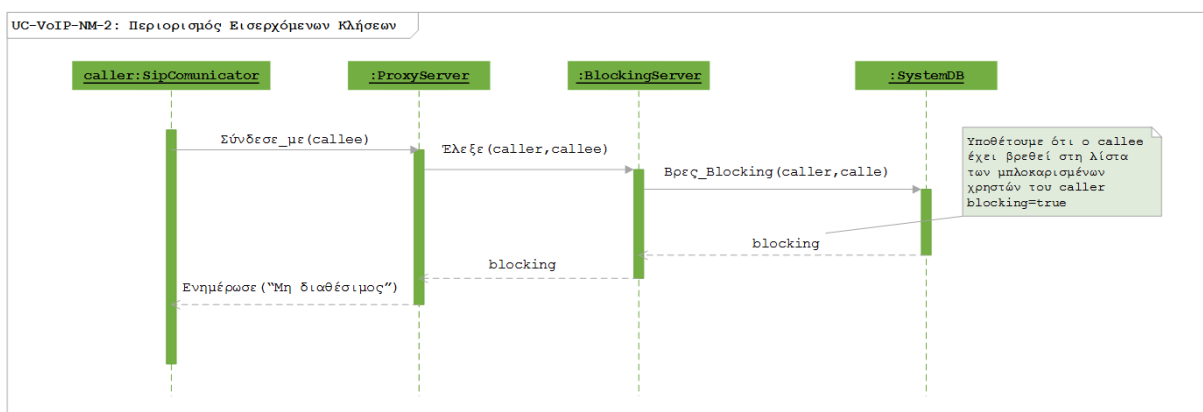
UC-VoIP-NM-2: Περιορισμός Εισερχόμενων Κλήσεων

caller:SipComunicator

:ProxyServer

:BlockingServer

:SystemDB

Σύνδεσε_με(callee)

Έλεγξε(caller,callee)

Βρες_Blocking(caller,calle)

Υποθέτουμε ότι ο callee έχει βρεθεί στη λίστα των μπλοκαρισμένων χρηστών του caller blocking=true

blocking

blocking

Ενημέρωσε("Μη διαθέσιμος")